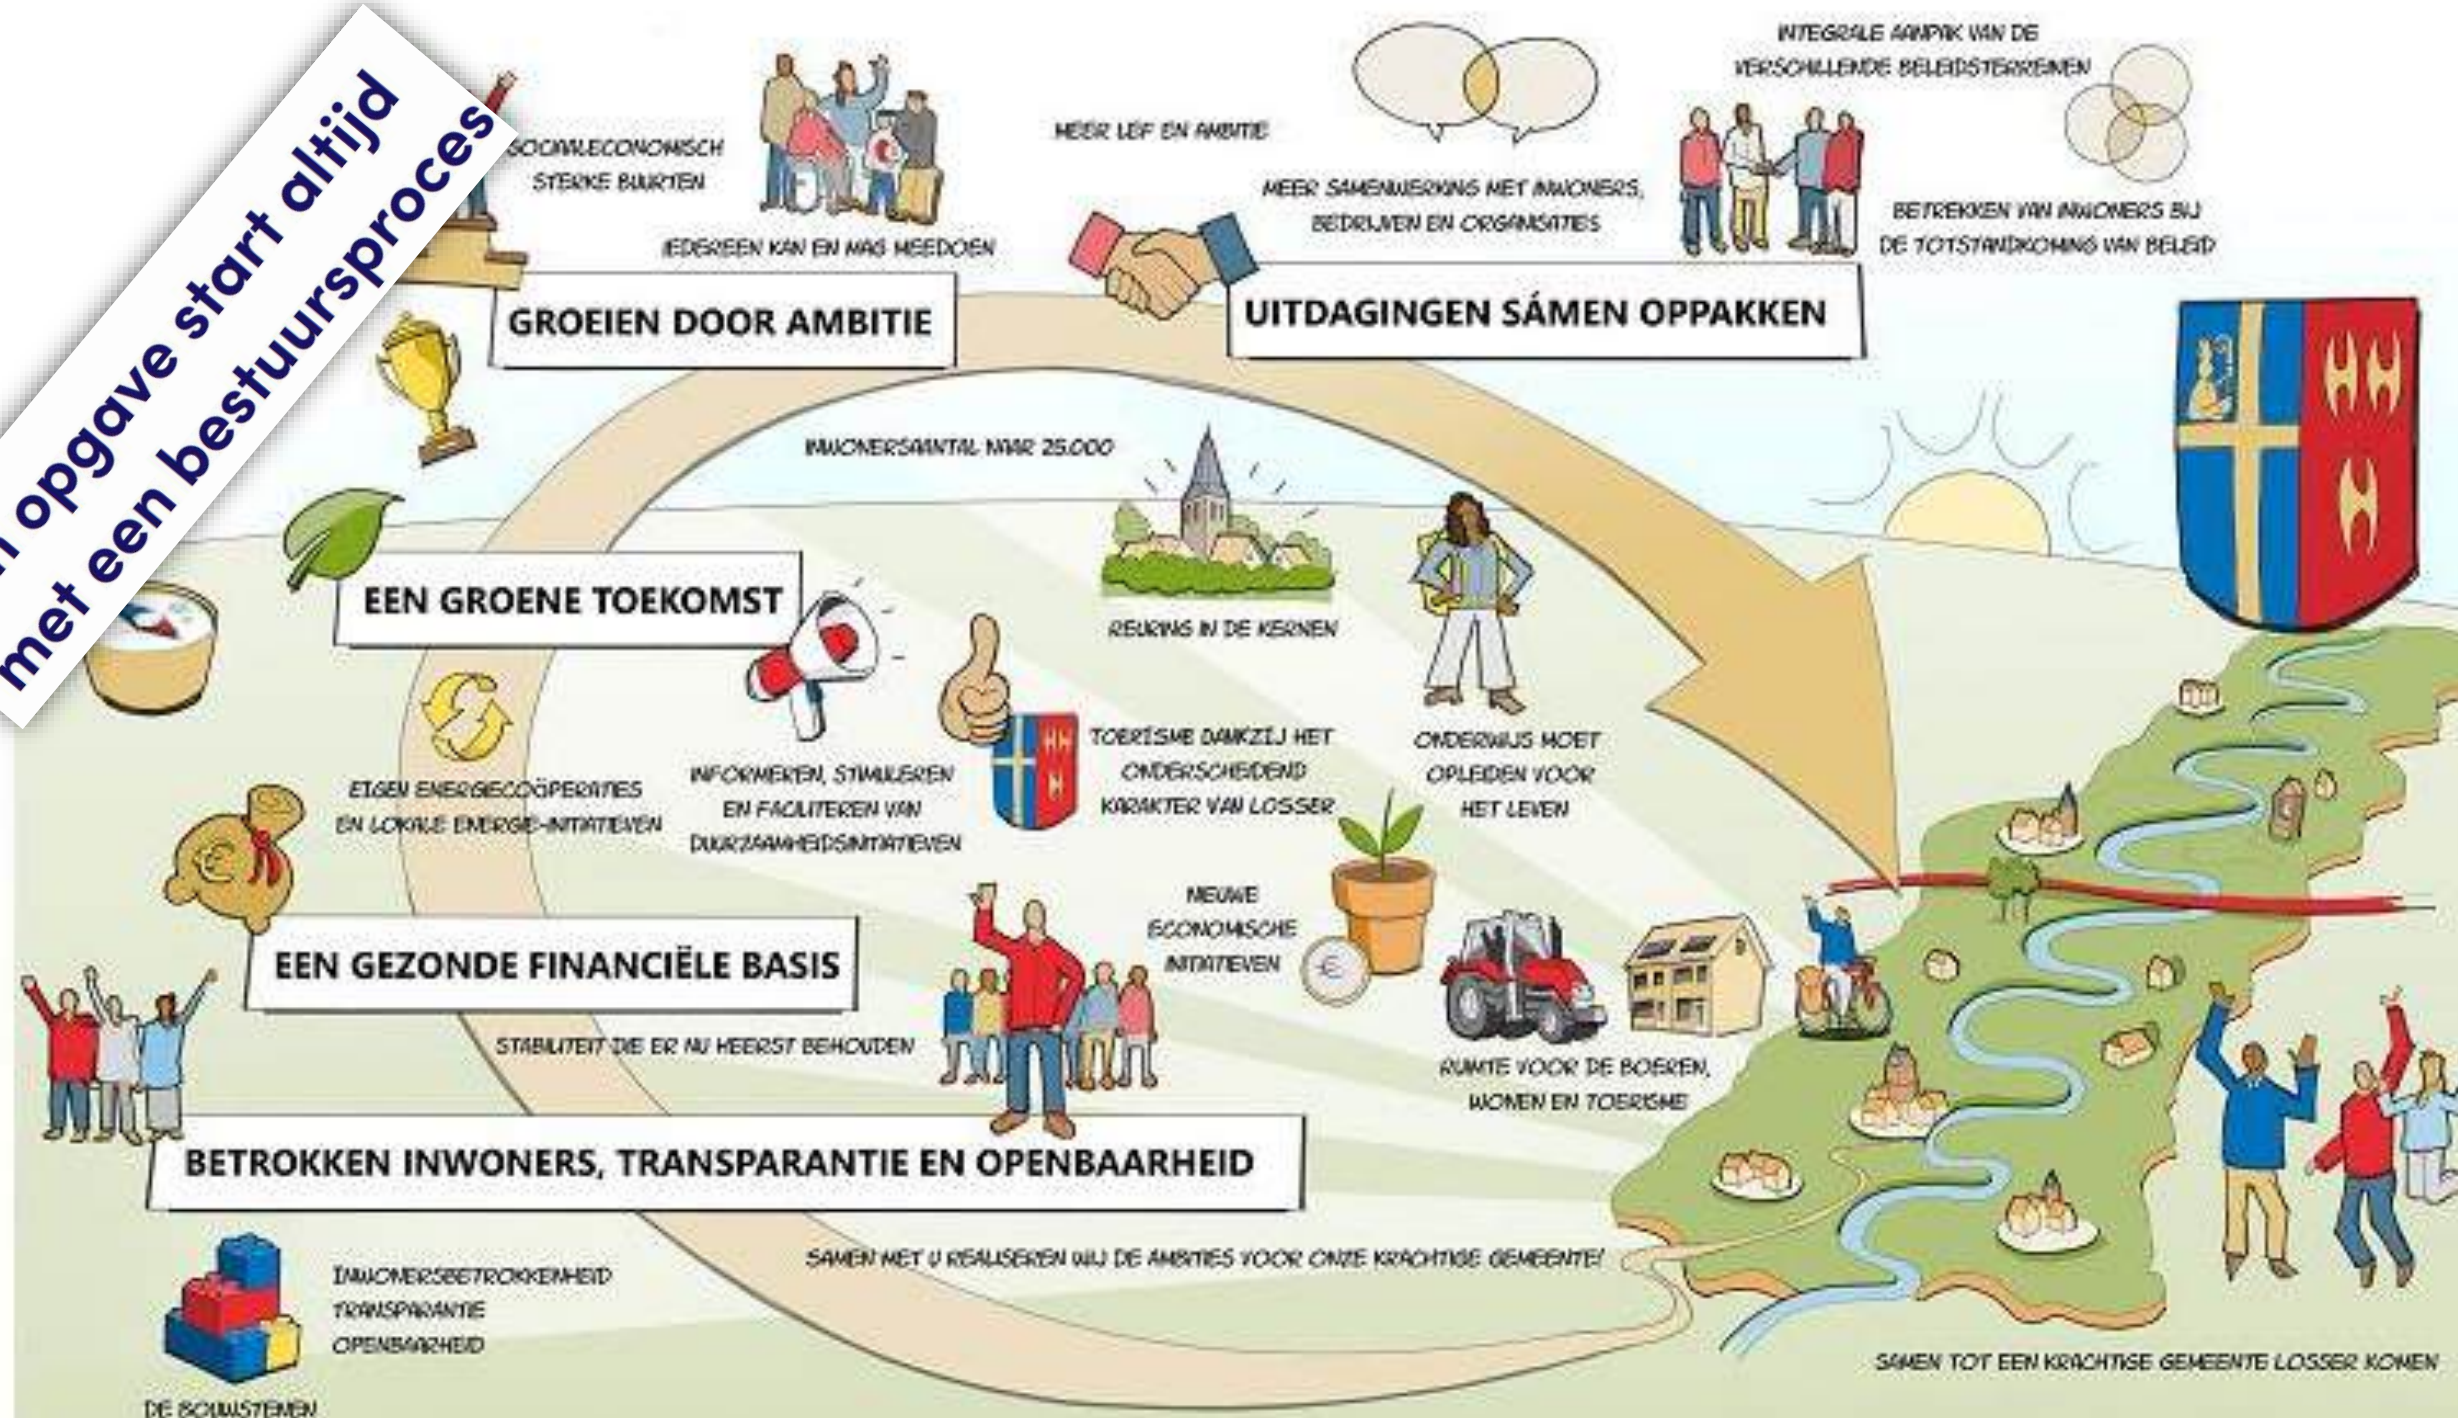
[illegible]n opgave start altijd met een bestuursproces

SOCIAALECONOMISCH STERKE BUURTEN

IEDEREEN KAN EN MAG MEEDOEN

GROEIEN DOOR AMBITIE

MEER LEF EN AMBITIE

MEER SAMENWERKING MET INWONERS, BEDRIJVEN EN ORGANISATIES

INTEGRALE AANPAK VAN DE VERSCHILLENDE BELEIDSTERREINEN

BETREKKEN VAN INWONERS BIJ DE TOTSTANDKOMING VAN BELEID

UITDAGINGEN SÁMEN OPPAKKEN

INWONERSAANTAL NAAR 25.000

REURING IN DE KERNEN

EEN GROENE TOEKOMST

EIGEN ENERGIECOÖPERATIES EN LOKALE ENERGIE-INITIATIEVEN

INFORMEREN, STIMULEREN EN FACILITEREN VAN DUURZAAMHEIDSINITIATIEVEN

TOERISME DANKZIJ HET ONDERSCHEIDEND KARAKTER VAN LOSSER

ONDERWIJS MOET OPLEIDEN VOOR HET LEVEN

NIEUWE ECONOMISCHE INITIATIEVEN

EEN GEZONDE FINANCIËLE BASIS

STABILITEIT DIE ER NU HEERST BEHOUDEN

RUIMTE VOOR DE BOEREN, WONEN EN TOERISME

BETROKKEN INWONERS, TRANSPARANTIE EN OPENBAARHEID

SAMEN MET U REALISEREN WIJ DE AMBITIES VOOR ONZE KRACHTIGE GEMEENTE!

INWONERSBETROKKENHEID
TRANSPARANTIE
OPENBAARHEID

DE BOUWSTENEN

SAMEN TOT EEN KRACHTIGE GEMEENTE LOSSER KOMEN